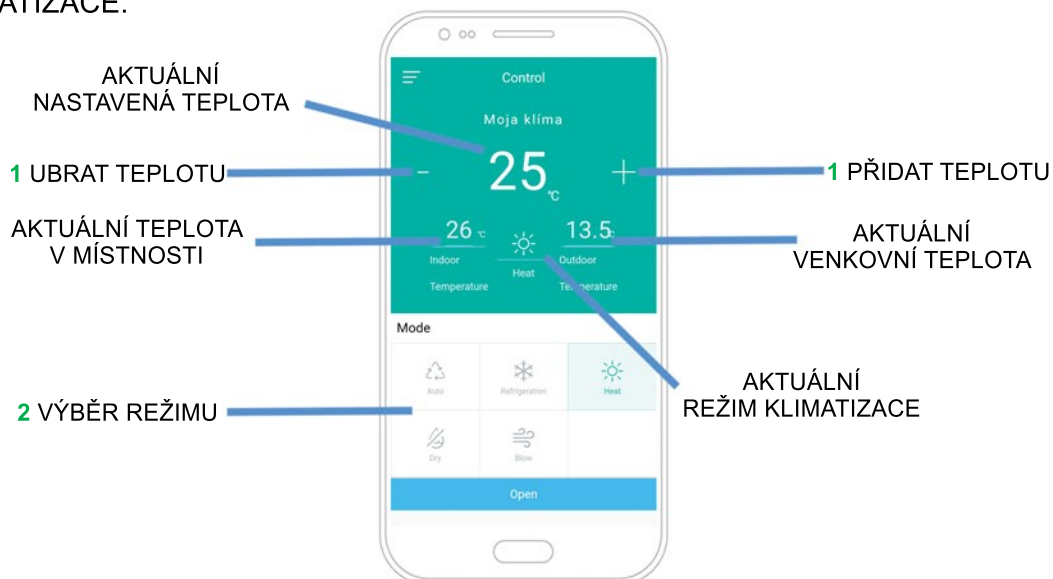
ATIZACE:

AKTUÁLNÍ NASTAVENÁ TEPLOTA

1 UBRAT TEPLOTU

AKTUÁLNÍ TEPLOTA V MÍSTNOSTI

2 VÝBĚR REŽIMU

Control

Moja klíma

–

25 ℃

+

26 ℃

Indoor

Temperature

Heat

13.5

Outdoor

Temperature

Mode

Auto

Refrigeration

Heat

Dry

Blow

Open

1 PŘIDAT TEPLOTU

AKTUÁLNÍ VENKOVNÍ TEPLOTA

AKTUÁLNÍ REŽIM KLIMATIZACE